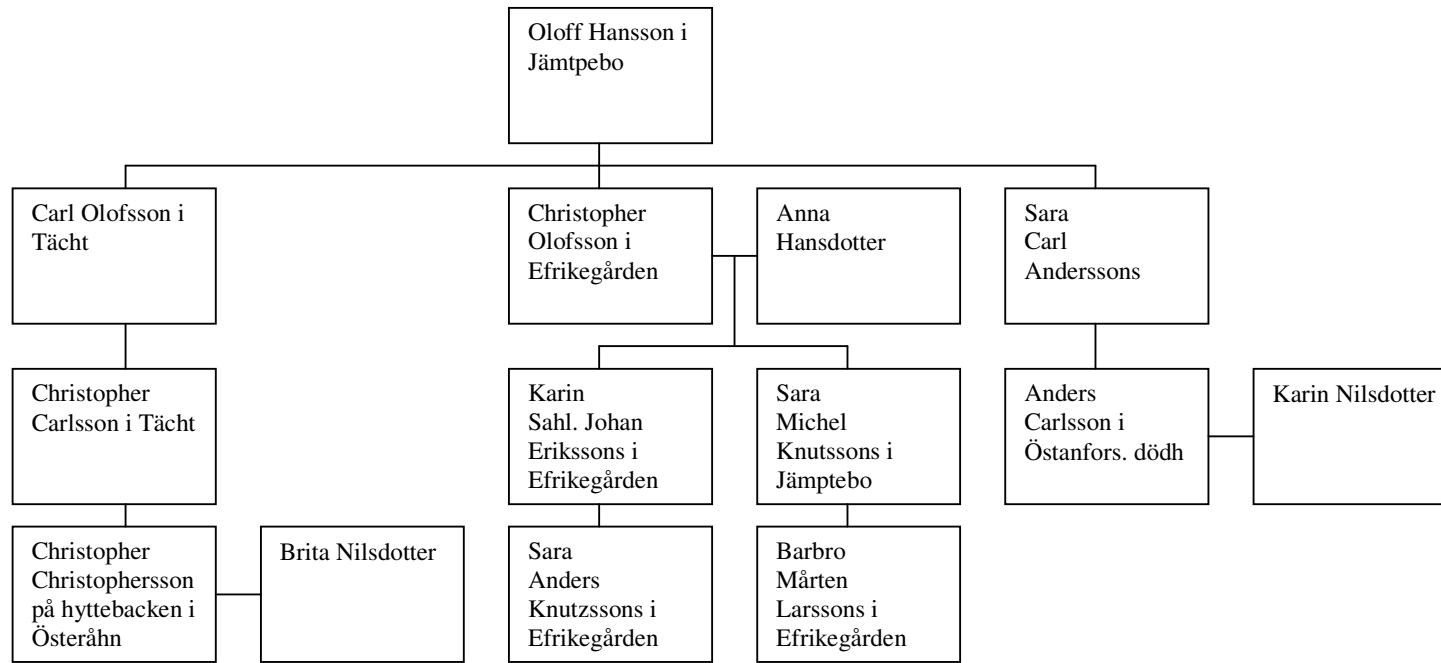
Oloff Hansson i Jämtpebo

Carl Olofsson i Tächt

Christopher Olofsson i Efrikegården

Anna Hansdotter

Sara Carl Anderssons

Christopher Carlsson i Tächt

Karin Sahl. Johan Erikssons i Efrikegården

Sara Michel Knutssons i Jämptebo

Anders Carlsson i Östanfors. dödh

Karin Nilsdotter

Christopher Christophersson på hyttebacken i Österåhn

Brita Nilsdotter

Sara Anders Knutzssons i Efrikegården

Barbro Mårten Larssons i Efrikegården